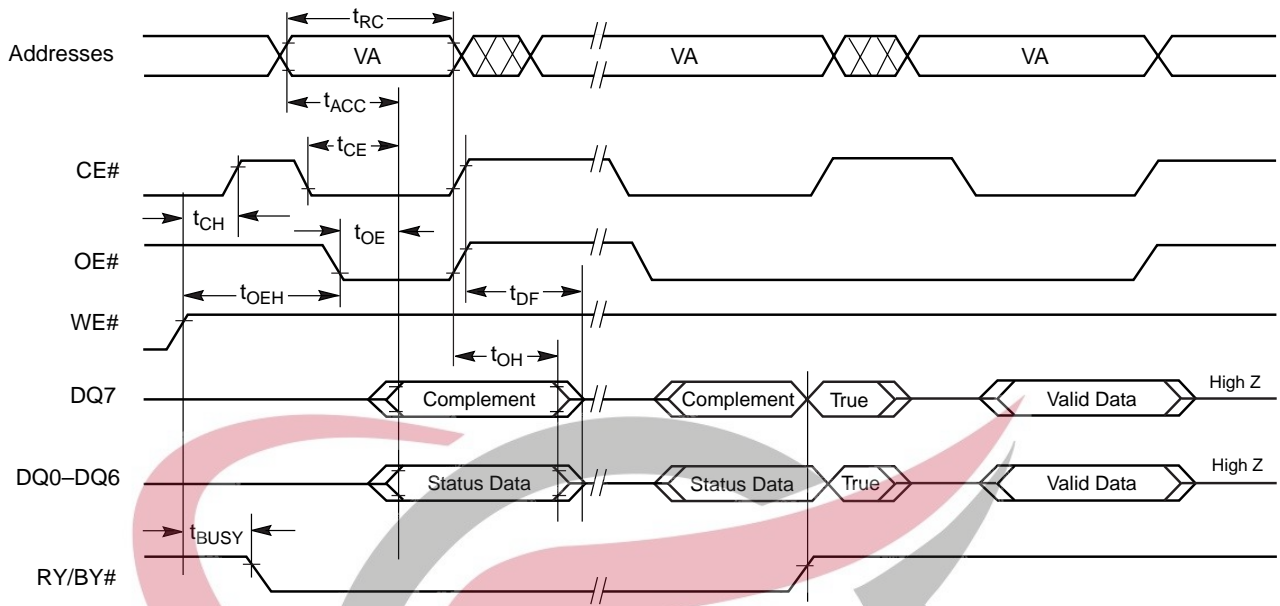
$t_{RC}$

Addresses VA VA VA

$t_{ACC}$

$t_{CE}$

CE#

$t_{CH}$

$t_{OE}$

OE#

$t_{OEH}$

$t_{DF}$

WE#

$t_{OH}$

DQ7 Complement Complement True Valid Data High Z

DQ0–DQ6 Status Data Status Data True Valid Data High Z

$t_{BUSY}$

RY/BY#